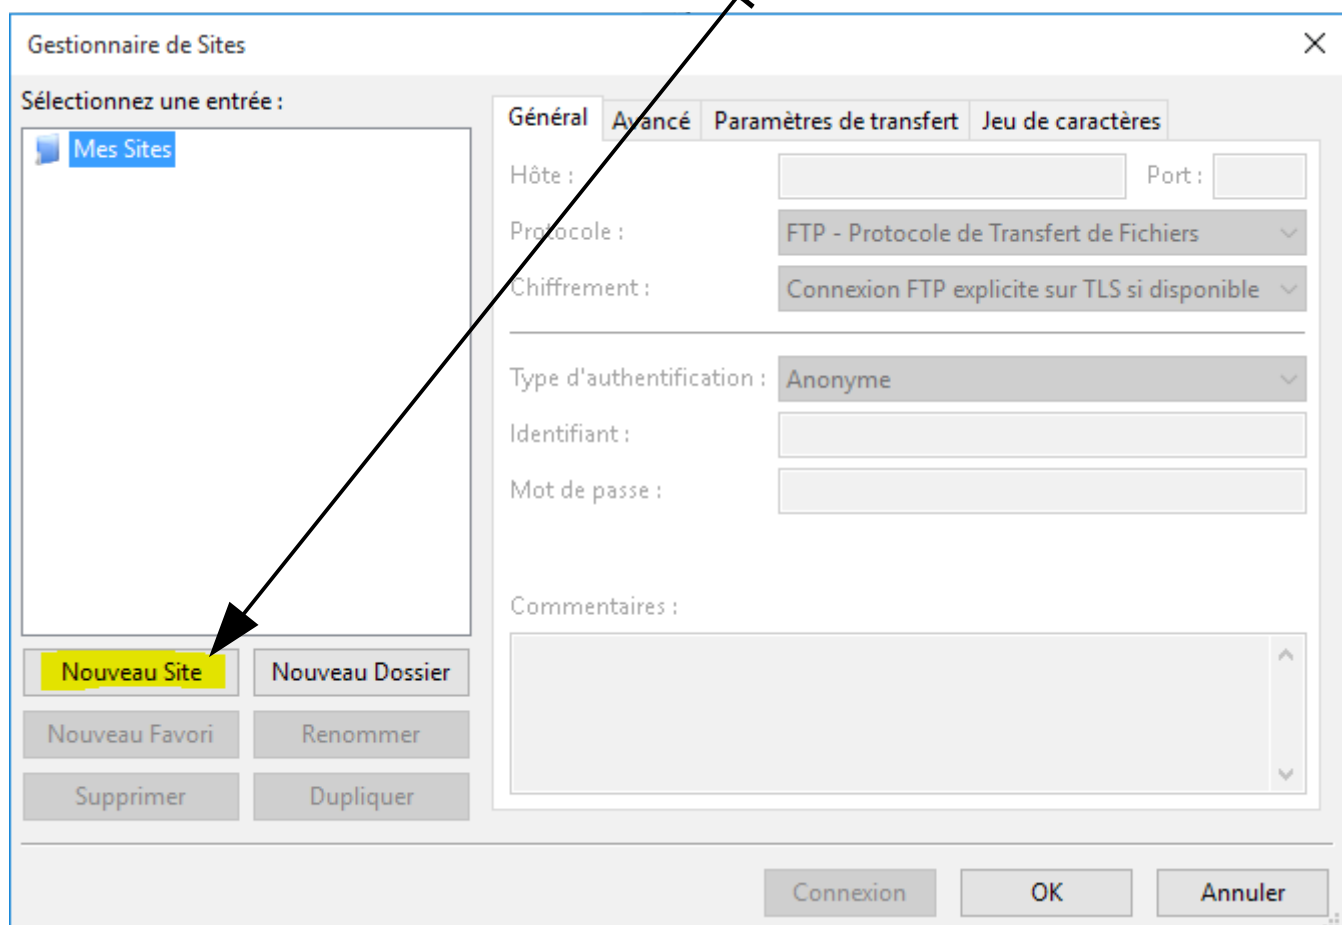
Gestionnaire de Sites

Sélectionnez une entrée :

Mes Sites

Général | Avancé | Paramètres de transfert | Jeu de caractères

Hôte :

Port :

Protocole : FTP - Protocole de Transfert de Fichiers

Chiffrement : Connexion FTP explicite sur TLS si disponible

Type d'authentification : Anonyme

Identifiant :

Mot de passe :

Commentaires :

Nouveau Site | Nouveau Dossier

Nouveau Favori | Renommer

Supprimer | Dupliquer

Connexion | OK | Annuler